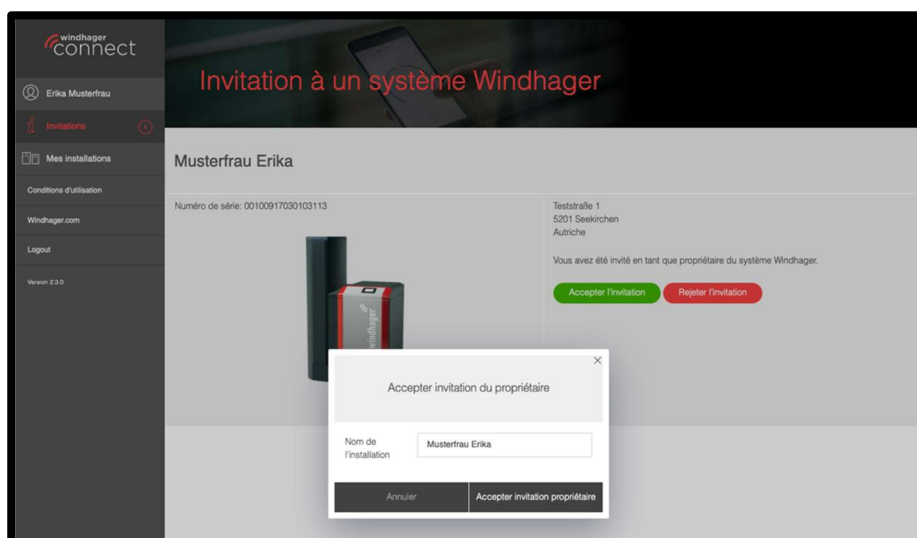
windhager connect

Erika Musterfrau

Invitations 1

Mes installations

Conditions d'utilisation

Windhager.com

Logout

Version 2.3.0

Invitation à un système Windhager

Musterfrau Erika

Numéro de série: 00100917030103113

windhager

Teststraße 1
5201 Seekirchen
Autriche

Vous avez été invité en tant que propriétaire du système Windhager.

Accepter l'invitation

Rejeter l'invitation

×

Accepter invitation du propriétaire

Nom de l'installation

Musterfrau Erika

Annuler

Accepter invitation propriétaire